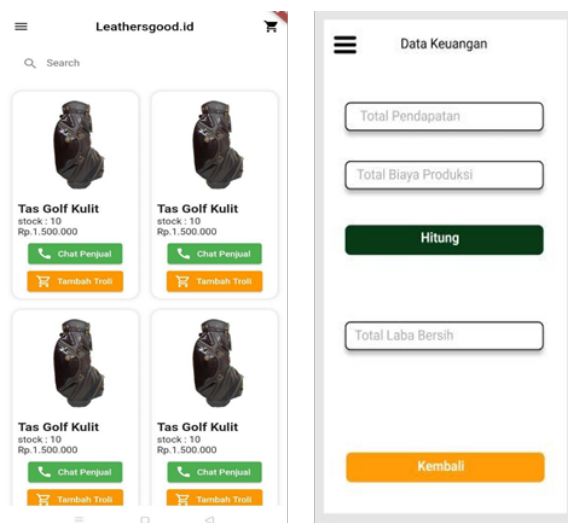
Leathersgood.id

Search

Tas Golf Kulit
stock : 10
Rp.1.500.000
Chat Penjual
Tambah Troli

Tas Golf Kulit
stock : 10
Rp.1.500.000
Chat Penjual
Tambah Troli

Tas Golf Kulit
stock : 10
Rp.1.500.000
Chat Penjual
Tambah Troli

Tas Golf Kulit
stock : 10
Rp.1.500.000
Chat Penjual
Tambah Troli

Data Keuangan

Total Pendapatan

Total Biaya Produksi

Hitung

Total Laba Bersih

Kembali